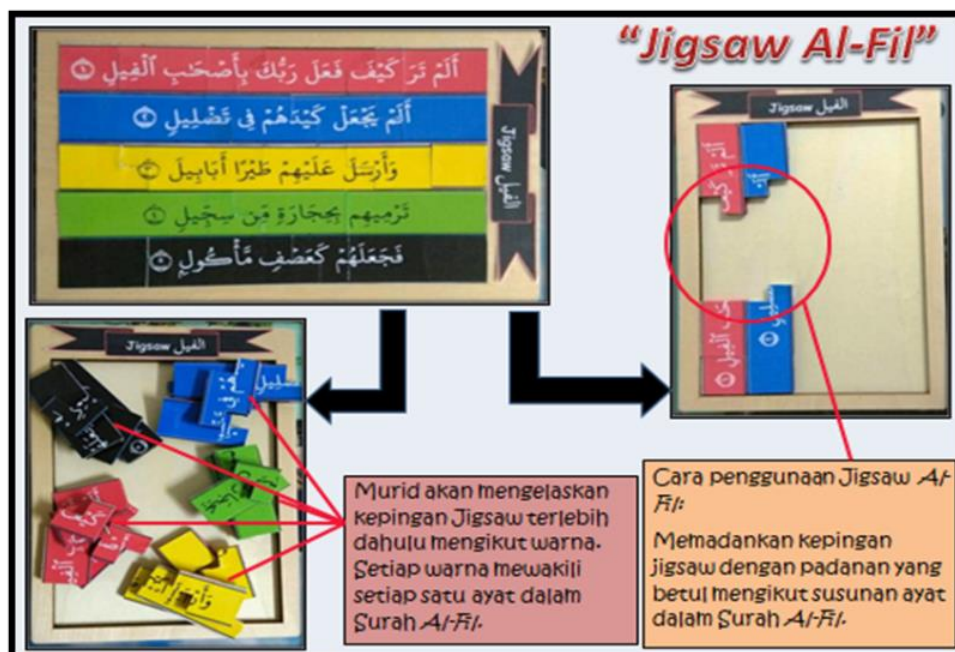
"Jigsaw Al-Fil"

أَلَمْ تَرَ كَيْفَ فَعَلَ رَبُّكَ بِأَصْحَٰبِ ٱلْفِيلِ ①

أَلَمْ يَجْعَلْ كَيْدَهُمْ فِى تَضْلِيلٍ ②

وَأَرْسَلَ عَلَيْهِمْ طَيْرًا أَبَابِيلَ ③

تَرْمِيهِم بِحِجَارَةٍ مِّن سِجِّيلٍ ④

فَجَعَلَهُمْ كَعَصْفٍ مَّأْكُولٍ ⑤

Jigsaw الفيل

Jigsaw الفيل

Jigsaw الفيل

Murid akan mengelaskan kepingan Jigsaw terlebih dahulu mengikut warna. Setiap warna mewakili setiap satu ayat dalam Surah Al-Fil.

Cara penggunaan Jigsaw Al-Fil:

Memadankan kepingan jigsaw dengan padanan yang betul mengikut susunan ayat dalam Surah Al-Fil.